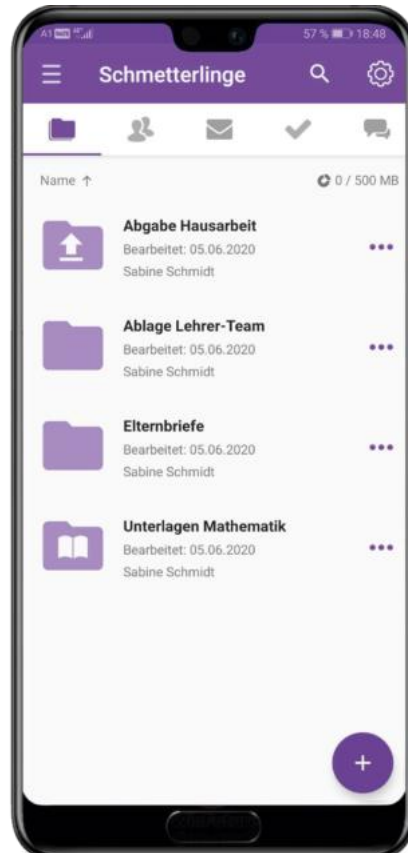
A1 57 % 18:48

Schmetterlinge

Name ↑

0 / 500 MB

Abgabe Hausarbeit
Bearbeitet: 05.06.2020
Sabine Schmidt

Ablage Lehrer-Team
Bearbeitet: 05.06.2020
Sabine Schmidt

Elternbriefe
Bearbeitet: 05.06.2020
Sabine Schmidt

Unterlagen Mathematik
Bearbeitet: 05.06.2020
Sabine Schmidt

+